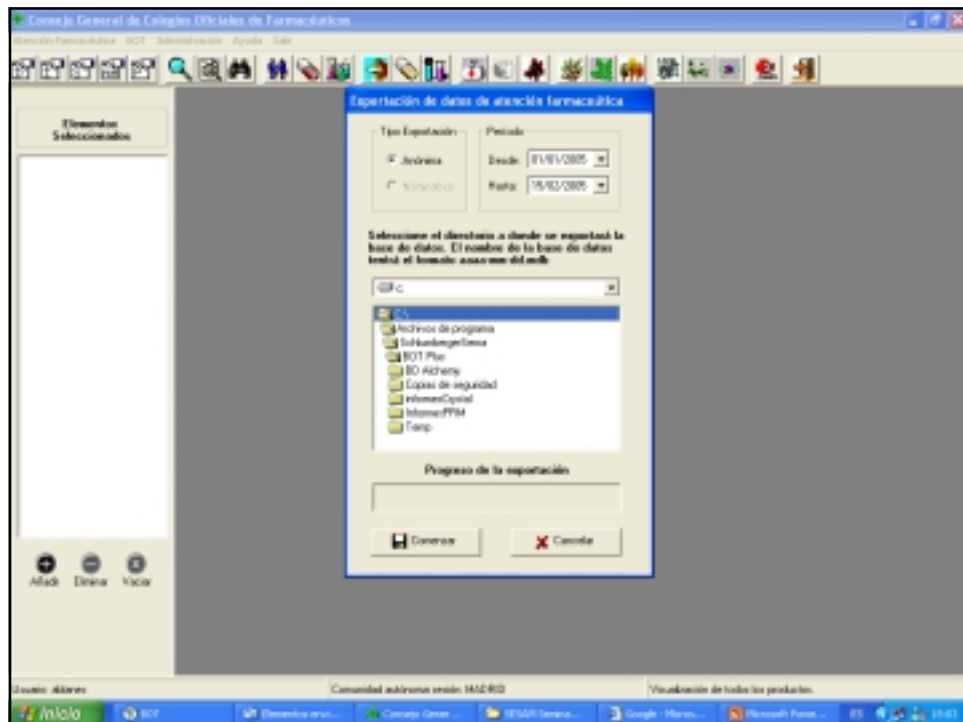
Consejo General de Colegios Oficiales de Farmacéuticos

Atención Farmacéutica BOT Administración Ayuda Salir

Elementos Seleccionados

Exportación de datos de atención farmacéutica

Tipo Exportación

Anónima

Nominativa

Periodo

Desde 01/01/2005

Hasta 15/02/2005

Seleccione el directorio a donde se exportará la base de datos. El nombre de la base de datos tendrá el formato aaaa-mm-dd.mdb

c:

C:\

Archivos de programa

Schlumberger Sema

BOT Plus

BD Alchemy

Copias de seguridad

informesCrystal

InformesPPIM

Temp

Progreso de la exportación

Comenzar

Cancelar

Añadir Eliminar Vaciar

Usuario: aldianes

Comunidad autónoma sesión: MADRID

Visualización de todos los productos

Inicio

BOT

Elementos seral...

Consejo Gener...

SESAM Semina...

Google - Micros...

Microsoft Powe...

ES

10:43